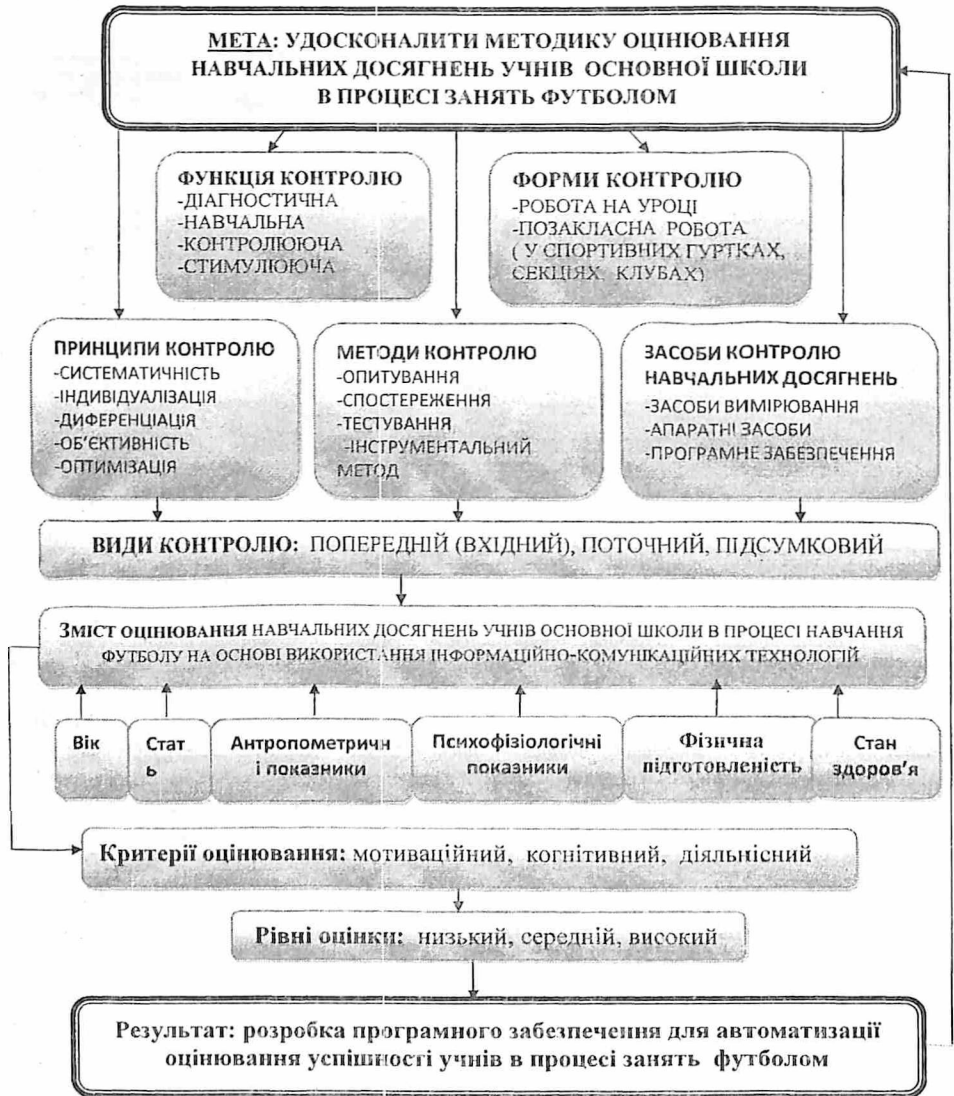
МЕТА: УДОСКОНАЛИТИ МЕТОДИКУ ОЦІНЮВАННЯ НАВЧАЛЬНИХ ДОСЯГНЕНЬ УЧНІВ ОСНОВНОЇ ШКОЛИ В ПРОЦЕСІ ЗАНЯТЬ ФУТБОЛОМ

ФУНКЦІЯ КОНТРОЛЮ
-ДІАГНОСТИЧНА
-НАВЧАЛЬНА
-КОНТРОЛЮЮЧА
-СТИМУЛЮЮЧА

ФОРМИ КОНТРОЛЮ
-РОБОТА НА УРОЦІ
-ПОЗАКЛАСНА РОБОТА ( У СПОРТИВНИХ ГУРТКАХ, СЕКЦІЯХ КЛУБАХ)

ПРИНЦИПИ КОНТРОЛЮ
-СИСТЕМАТИЧНІСТЬ
-ІНДИВІДУАЛІЗАЦІЯ
-ДИФЕРЕНЦІАЦІЯ
-ОБ'ЄКТИВНІСТЬ
-ОПТИМІЗАЦІЯ

МЕТОДИ КОНТРОЛЮ
-ОПИТУВАННЯ
-СПОСТЕРЕЖЕННЯ
-ТЕСТУВАННЯ
-ІНСТРУМЕНТАЛЬНИЙ МЕТОД

ЗАСОБИ КОНТРОЛЮ НАВЧАЛЬНИХ ДОСЯГНЕНЬ
-ЗАСОБИ ВИМІРЮВАННЯ
-АПАРАТНІ ЗАСОБИ
-ПРОГРАМНЕ ЗАБЕЗПЕЧЕННЯ

ВИДИ КОНТРОЛЮ: ПОПЕРЕДНІЙ (ВХІДНИЙ), ПОТОЧНИЙ, ПІДСУМКОВИЙ

ЗМІСТ ОЦІНЮВАННЯ НАВЧАЛЬНИХ ДОСЯГНЕНЬ УЧНІВ ОСНОВНОЇ ШКОЛИ В ПРОЦЕСІ НАВЧАННЯ ФУТБОЛУ НА ОСНОВІ ВИКОРИСТАННЯ ІНФОРМАЦІЙНО-КОМУНІКАЦІЙНИХ ТЕХНОЛОГІЙ

Вік

Стать

Антропометричні показники

Психофізіологічні показники

Фізична підготовленість

Стан здоров'я

Критерії оцінювання: мотиваційний, когнітивний, діяльнісний

Рівні оцінки: низький, середній, високий

Результат: розробка програмного забезпечення для автоматизації оцінювання успішності учнів в процесі занять футболом